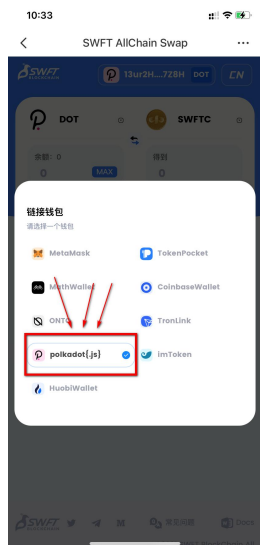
10:33

SWFT AllChain Swap

SWFT

13ur2H....728H DOT

CN

DOT

SWFTC

余额: 0

得到

0

MAX

0

链接钱包

请选择一个钱包

MetaMask

TokenPocket

MathWallet

CoinbaseWallet

ONTO

TronLink

polkadot{.js}

imToken

HuobiWallet

SWFT

常见问题

Docs